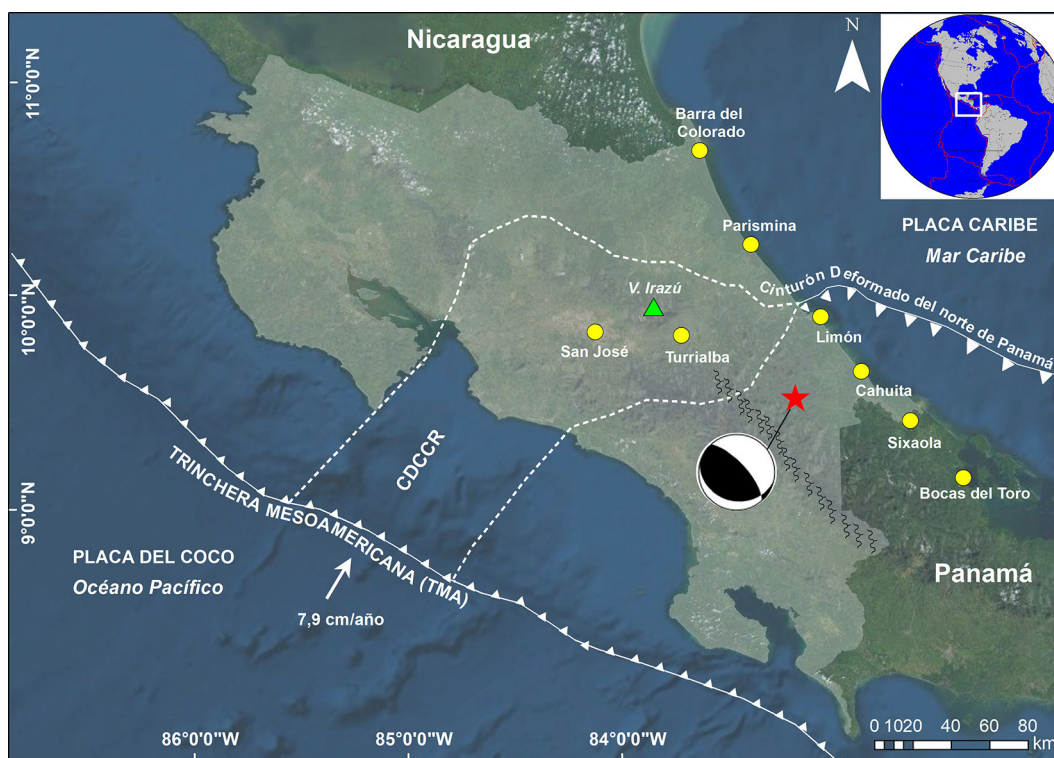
Nicaragua

N

11°0'0"N

Barra del Colorado

Parisma

PLACA CARIBE
Mar Caribe

Cinturón Deformado del norte de Panamá

10°0'0"N

V. Irazú

San José

Turrialba

Limón

Cahuita

Sixaola

Bocas del Toro

CDCCR

TRINCHERA MESOAMERICANA (TMA)

9°0'0"N

PLACA DEL COCO
Océano Pacífico

7,9 cm/año

Panamá

86°0'0"W

85°0'0"W

84°0'0"W

0 1020 40 60 80 km